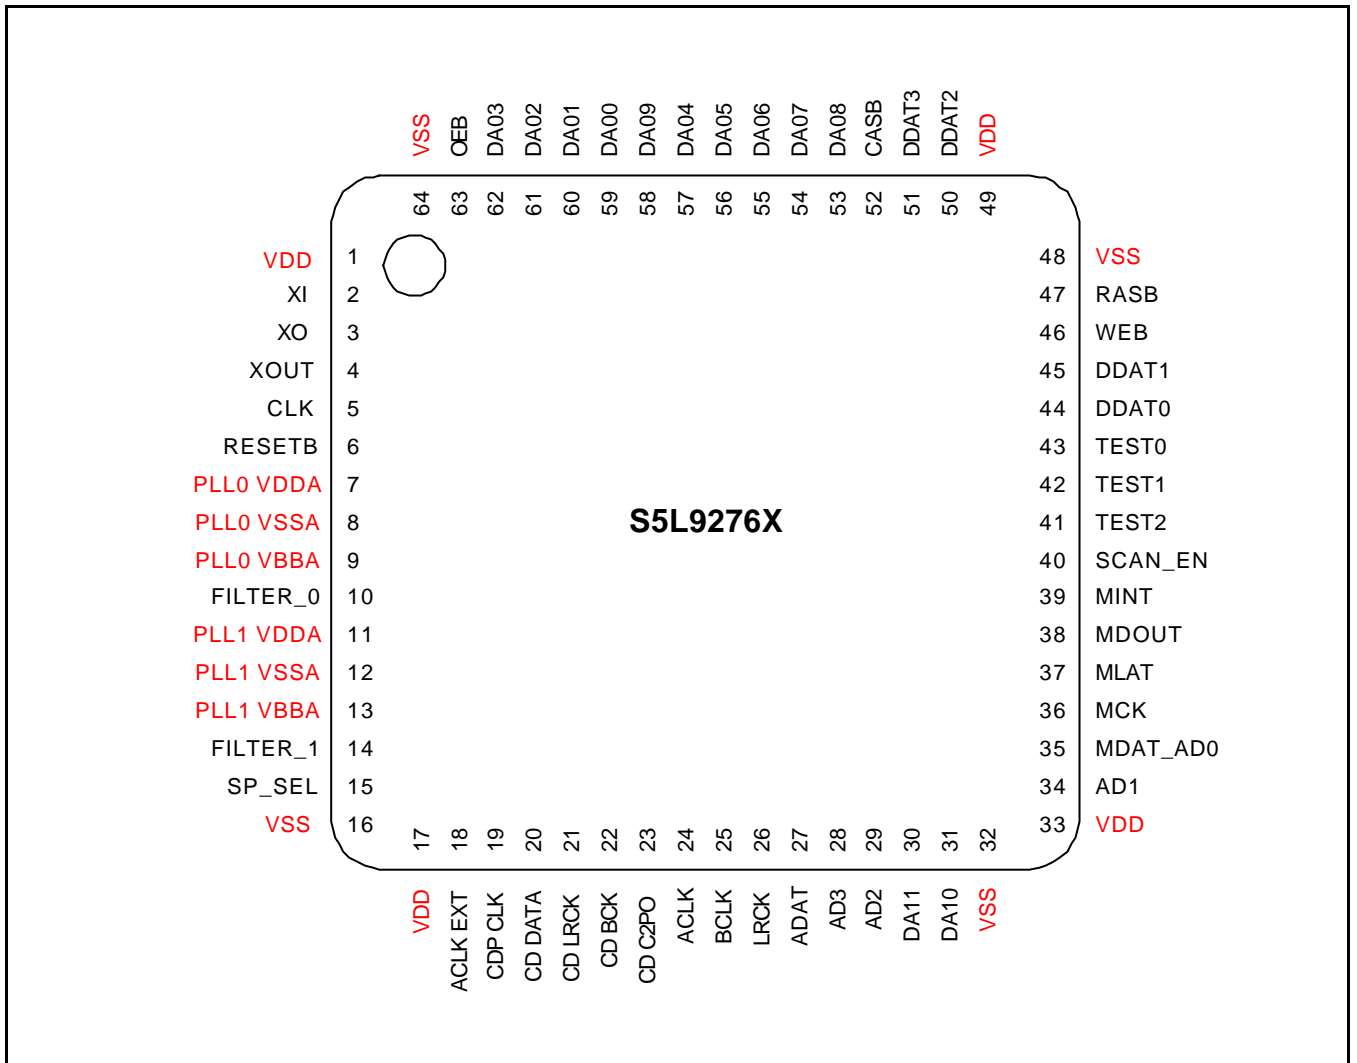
VSS
OEB
DA03
DA02
DA01
DA00
DA09
DA04
DA05
DA06
DA07
DA08
CASB
DDAT3
DDAT2
VDD

64 63 62 61 60 59 58 57 56 55 54 53 52 51 50 49

VDD 1
XI 2
XO 3
XOUT 4
CLK 5
RESETB 6
PLL0 VDDA 7
PLL0 VSSA 8
PLL0 VBBA 9
FILTER_0 10
PLL1 VDDA 11
PLL1 VSSA 12
PLL1 VBBA 13
FILTER_1 14
SP_SEL 15
VSS 16

48 VSS
47 RASB
46 WEB
45 DDAT1
44 DDAT0
43 TEST0
42 TEST1
41 TEST2
40 SCAN_EN
39 MINT
38 MDOUT
37 MLAT
36 MCK
35 MDAT_AD0
34 AD1
33 VDD

S5L9276X

17 18 19 20 21 22 23 24 25 26 27 28 29 30 31 32

VDD
ACLK EXT
CDP CLK
CD DATA
CD LRCK
CD BCK
CD C2PO
ACLK
BCLK
LRCK
ADAT
AD3
AD2
DA11
DA10
VSS